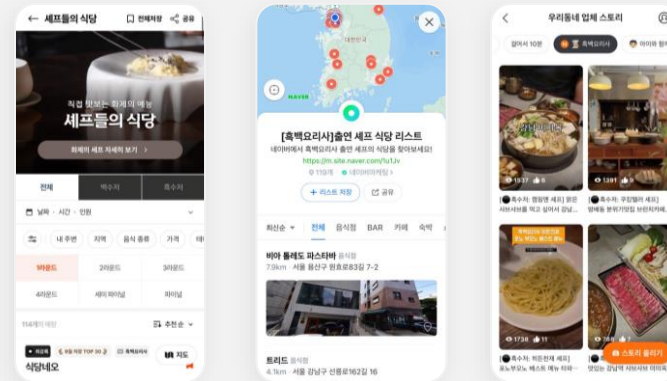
← 셰프들의 식당
전체저장 공유

직접 맛보는 회계의 예능
셰프들의 식당

회계의 셰프 자세히 보기 >

전체 백수저 흑수저

날짜 · 시간 · 인원

내 주변 지역 음식 종류 가격

1라운드 2라운드 3라운드
4라운드 세미 파이널 파이널

114개의 매장 추천순

식당네오
지도

×
NAVER

[흑백요리사]출연 셰프 식당 리스트
네이버에서 흑백요리사 출연 셰프의 식당을 찾아보세요!
https://m.site.naver.com/1u1Jv
11만개 네이버미식당
+ 리스트 저장 공유

최신순 전체 음식점 BAR 카페 숙박

비아 톨레도 파스타바 음식점
7.9km 서울 용산구 원효로83길 7-2

트리드 음식점
4.1km 서울 강남구 선릉로162길 16

< 우리동네 업체 스토리
걸어서 10분 흑백요리사

1937 0 1391
[흑수저: 캠핑맨 셰프] 꽃은 서브서브를 먹고 감바 강남...
[흑수저: 쿠킹빌러 셰프] 향배를 분위기있던 브런치카페...

1736 11
[흑수저: 키친전쟁 셰프] 포노부오노 본점에서 프리...
[흑수저:
맛있는 강남 맛집...
스토리 올리기